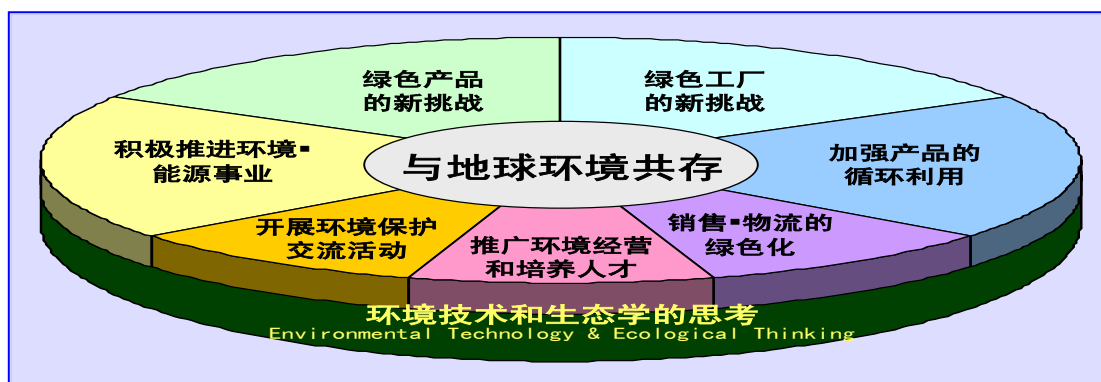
与地球环境共存

绿色产品的新挑战

绿色工厂的新挑战

积极推进环境▪能源事业

加强产品的循环利用

开展环境保护交流活动

推广环境经营和培养人才

销售▪物流的绿色化

环境技术和生态学的思考
Environmental Technology & Ecological Thinking